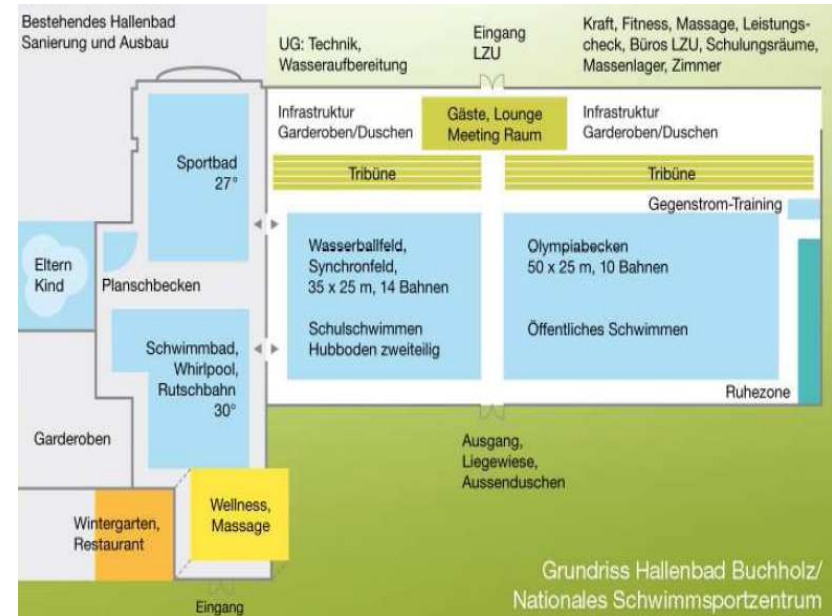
Bestehendes Hallenbad Sanierung und Ausbau

UG: Technik, Wasseraufbereitung

Eingang LZU

Kraft, Fitness, Massage, Leistungscheck, Büros LZU, Schulungsräume, Massenlager, Zimmer

Infrastruktur Garderoben/Duschen

Gäste, Lounge Meeting Raum

Infrastruktur Garderoben/Duschen

Sportbad 27°

Tribüne

Tribüne

Gegenstrom-Training

Eltern Kind

Planschbecken

Wasserballfeld, Synchronfeld, 35 x 25 m, 14 Bahnen

Schulschwimmen Hubboden zweiteilig

Olympiabecken 50 x 25 m, 10 Bahnen

Öffentliches Schwimmen

Schwimmbad, Whirlpool, Rutschbahn 30°

Ruhezone

Garderoben

Ausgang, Liegewiese, Aussenduschen

Wintergarten, Restaurant

Wellness, Massage

Eingang

Grundriss Hallenbad Buchholz/ Nationales Schwimmsportzentrum